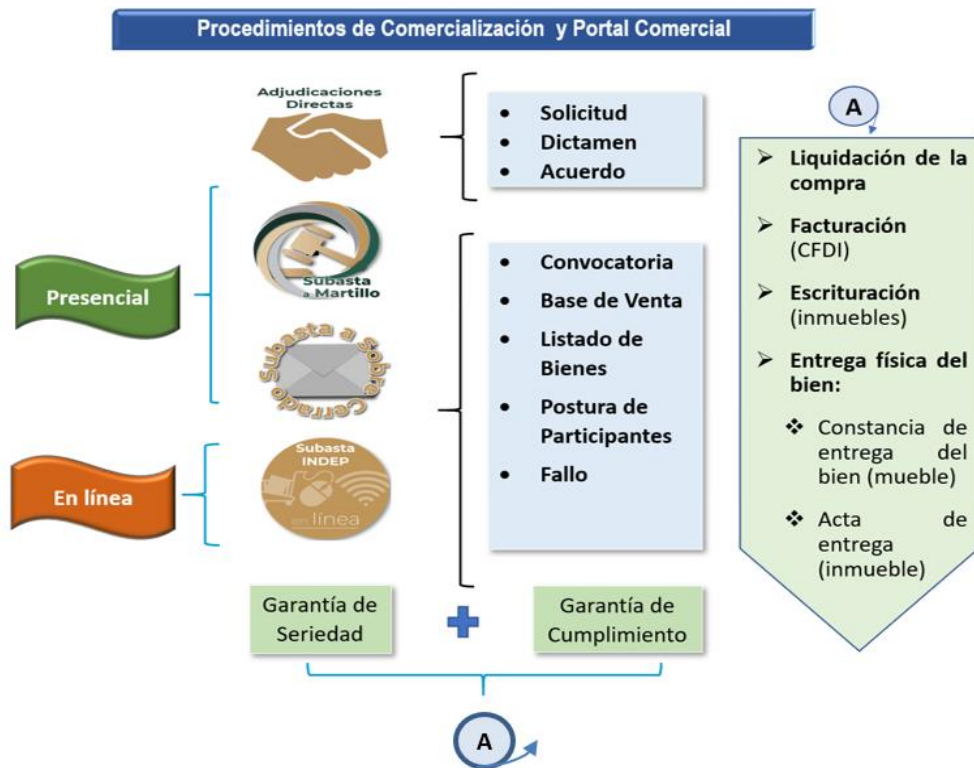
Procedimientos de Comercialización y Portal Comercial

Adjudicaciones Directas

- Solicitud
- Dictamen
- Acuerdo

Presencial

Subasta a Martillo

Subasta a Sobre Cerrado

En línea

Subasta INDEP en línea

- Convocatoria
- Base de Venta
- Listado de Bienes
- Postura de Participantes
- Fallo

Garantía de Seriedad

Garantía de Cumplimiento

A

A

- Liquidación de la compra
- Facturación (CFDI)
- Escrituración (inmuebles)
- Entrega física del bien:
  - Constancia de entrega del bien (mueble)
  - Acta de entrega (inmueble)